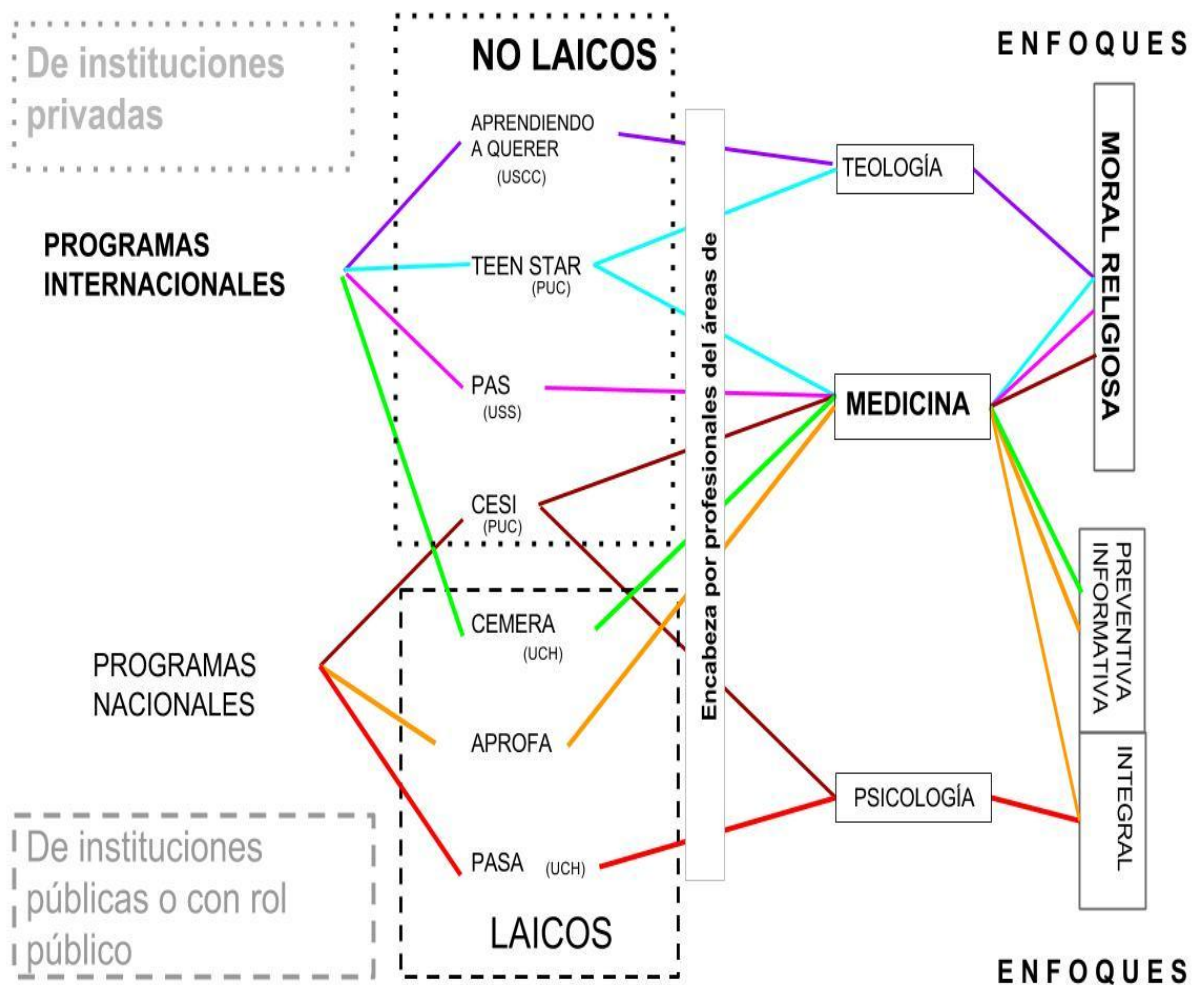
De instituciones privadas

NO LAICOS

ENFOQUES

APRENDIENDO A QUERER
(USCC)

TEOLOGÍA

MORAL RELIGIOSA

PROGRAMAS INTERNACIONALES

TEEN STAR
(PUC)

Encabeza por profesionales del áreas de

PAS
(USS)

MEDICINA

CESI
(PUC)

PREVENTIVA INFORMATIVA

CEMERA
(UCH)

PROGRAMAS NACIONALES

APROFA

INTEGRAL

PSICOLOGÍA

De instituciones públicas o con rol público

PASA (UCH)

LAICOS

ENFOQUES